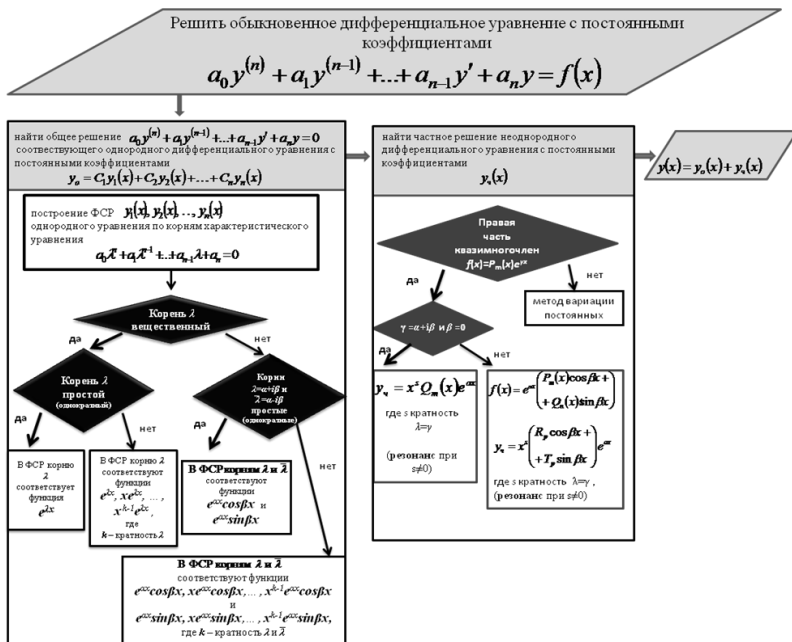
Решить обыкновенное дифференциальное уравнение с постоянными коэффициентами

$a_0y^{(n)}+a_1y^{(n-1)}+...+a_{n-1}y'+a_ny=f(x)$

найти общее решение $a_0y^{(n)}+a_1y^{(n-1)}+...+a_{n-1}y'+a_ny=0$ соотвествующего однородного дифференциального уравнения с постоянными коэффициентами

$y_o=C_1y_1(x)+C_2y_2(x)+...+C_ny_n(x)$

построение ФСР $y_1(x),y_2(x),...,y_n(x)$ однородного уравнения по корням характеристического уравнения

$a_0\lambda^n+a_1\lambda^{n-1}+...+a_{n-1}\lambda+a_n=0$

Корень $\lambda$ вещественный

да

нет

Корень $\lambda$ простой (однократный)

Корни $\lambda=\alpha+i\beta$ и $\bar{\lambda}=\alpha-i\beta$ простые (однократные)

да

нет

да

нет

В ФСР корню $\lambda$ соответствует функция $e^{\lambda x}$

В ФСР корню $\lambda$ соответствуют функции $e^{\lambda x}$, $xe^{\lambda x}$, ..., $x^{k-1}e^{\lambda x}$, где $k$ – кратность $\lambda$

В ФСР корням $\lambda$ и $\bar{\lambda}$ соответствуют функции $e^{\alpha x}cos\beta x$ и $e^{\alpha x}sin\beta x$

В ФСР корням $\lambda$ и $\bar{\lambda}$ соответствуют функции $e^{\alpha x}cos\beta x,\ xe^{\alpha x}cos\beta x,\ ...,\ x^{k-1}e^{\alpha x}cos\beta x$ и $e^{\alpha x}sin\beta x,\ xe^{\alpha x}sin\beta x,\ ...,\ x^{k-1}e^{\alpha x}sin\beta x,$ где $k$ – кратность $\lambda$ и $\bar{\lambda}$

найти частное решение неоднородного дифференциального уравнения с постоянными коэффициентами

$y_ч(x)$

Правая часть квазимногочлен $f(x)=P_m(x)e^{\gamma x}$

да

нет

метод вариации постоянных

$\gamma=\alpha+i\beta$ и $\beta=0$

да

нет

$y_ч=x^sQ_m(x)e^{\alpha x}$

где $s$ кратность $\lambda=\gamma$

(резонанс при $s\neq0$)

$f(x)=e^{\alpha x}\begin{pmatrix}P_m(x)\cos\beta x+\\+Q_l(x)\sin\beta x\end{pmatrix}$

$y_ч=x^s\begin{pmatrix}R_p\cos\beta x+\\+T_p\sin\beta x\end{pmatrix}e^{\alpha x}$

где $s$ кратность $\lambda=\gamma$, (резонанс при $s\neq0$)

$y(x)=y_o(x)+y_ч(x)$